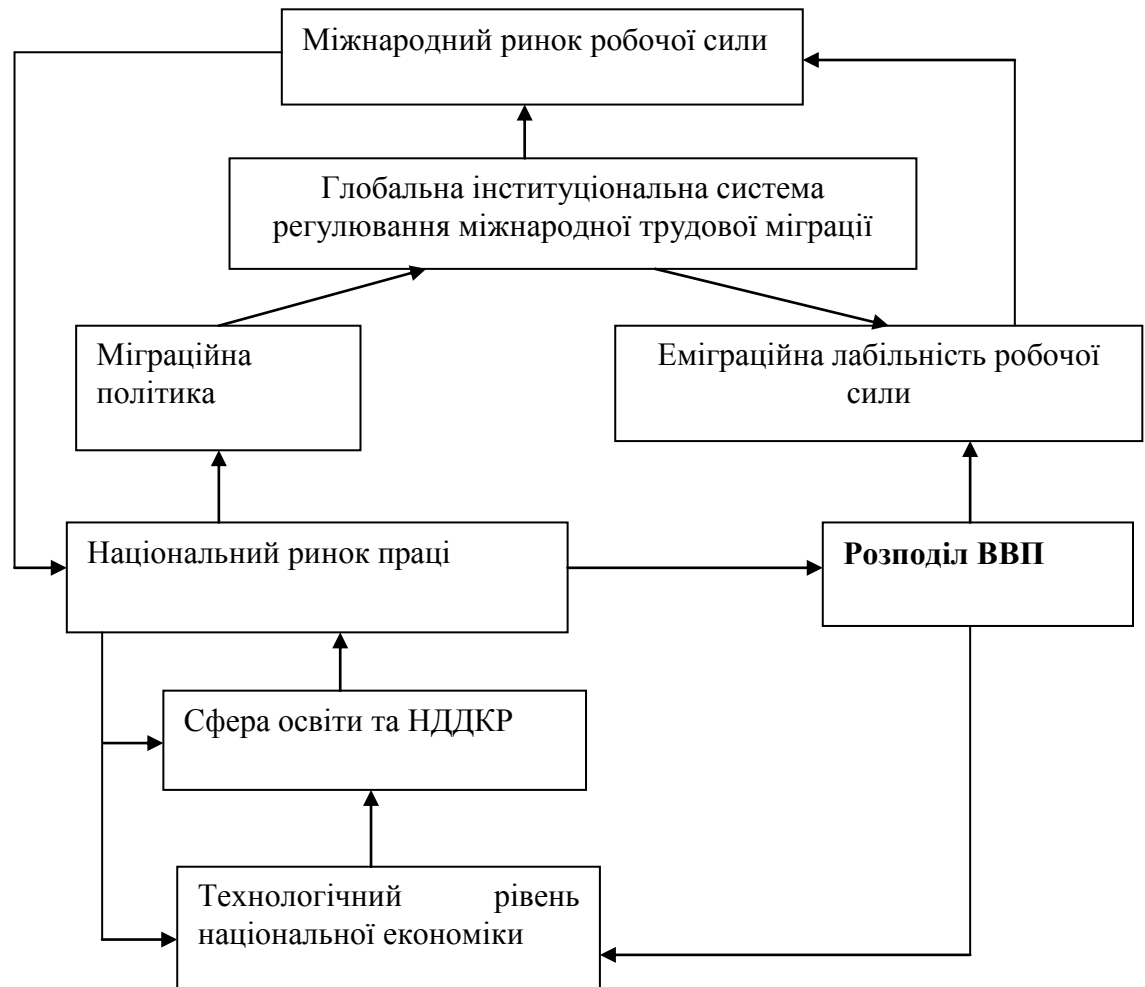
Міжнародний ринок робочої сили

Глобальна інституціональна система регулювання міжнародної трудової міграції

Міграційна політика

Еміграційна лабільність робочої сили

Національний ринок праці

Розподіл ВВП

Сфера освіти та НДДКР

Технологічний рівень національної економіки